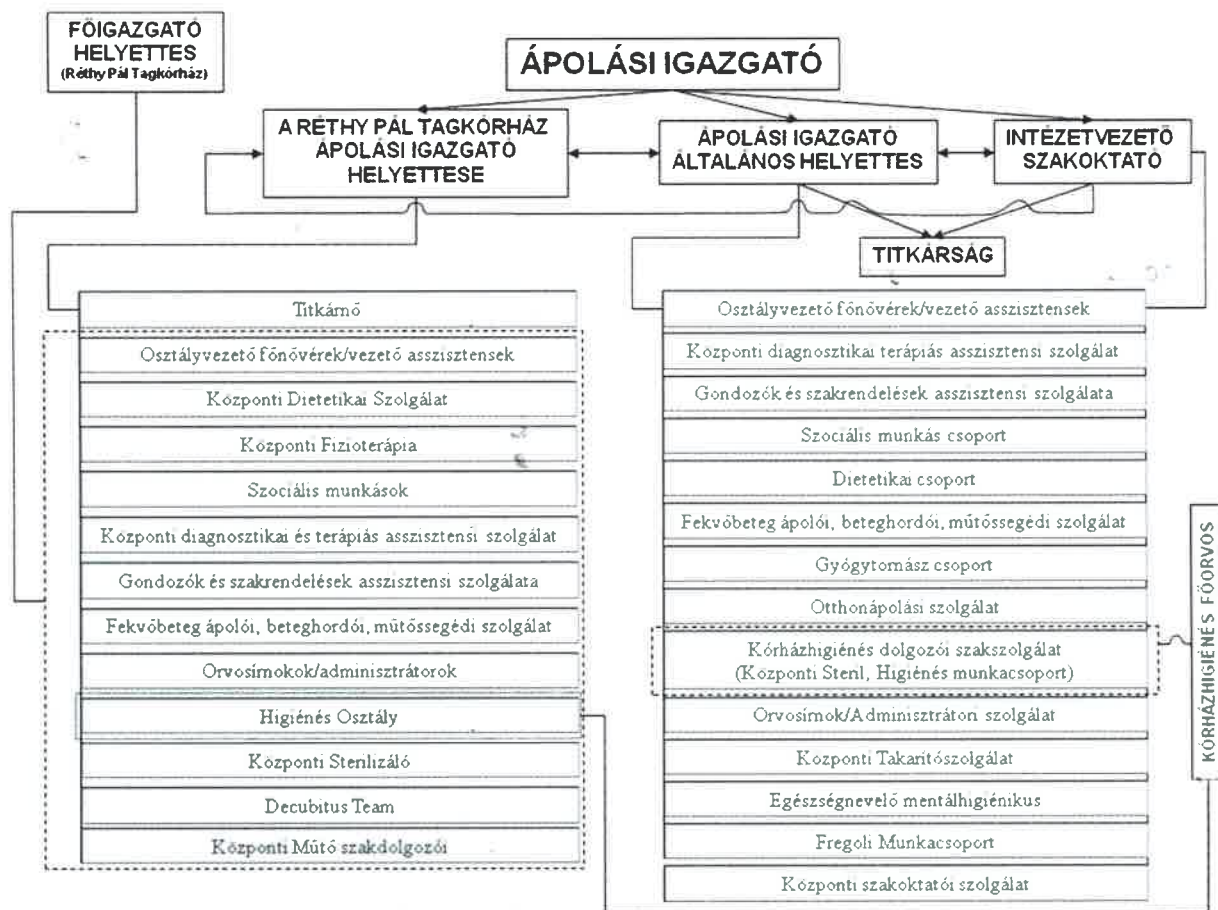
FŐIGAZGATÓ HELYETTES
(Réthy Pál Tagkórház)

ÁPOLÁSI IGAZGATÓ

A RÉTHY PÁL TAGKÓRHÁZ ÁPOLÁSI IGAZGATÓ HELYETTESE

ÁPOLÁSI IGAZGATÓ ÁLTALÁNOS HELYETTES

INTÉZETVEZETŐ SZAKOKTATÓ

TITKÁRSÁG

Titkárnő

Osztályvezető főnővérek/vezető asszisztensek

Központi Dietetikai Szolgálat

Központi Fizioterápia

Szociális munkások

Központi diagnosztikai és terápiás asszisztensi szolgálat

Gondozók és szakrendelések asszisztensi szolgálata

Fekvőbeteg ápolói, beteghordói, műtőssegédi szolgálat

Orvosírnokok/adminisztrátorok

Higiénés Osztály

Központi Sterilizáló

Decubitus Team

Központi Műtő szakdolgozói

Osztályvezető főnővérek/vezető asszisztensek

Központi diagnosztikai terápiás asszisztensi szolgálat

Gondozók és szakrendelések asszisztensi szolgálata

Szociális munkás csoport

Dietetikai csoport

Fekvőbeteg ápolói, beteghordói, műtőssegédi szolgálat

Gyógytornász csoport

Otthonápolási szolgálat

Kórházhigiénés dolgozói szakszolgálat (Központi Steril, Higiénés munkacsoport)

Orvosírnok/Adminisztrátori szolgálat

Központi Takarítószolgálat

Egészségnevelő mentálhigiénikus

Fregoli Munkacsoport

Központi szakoktatói szolgálat

KÓRHÁZHIGIÉNÉS FŐORVOS